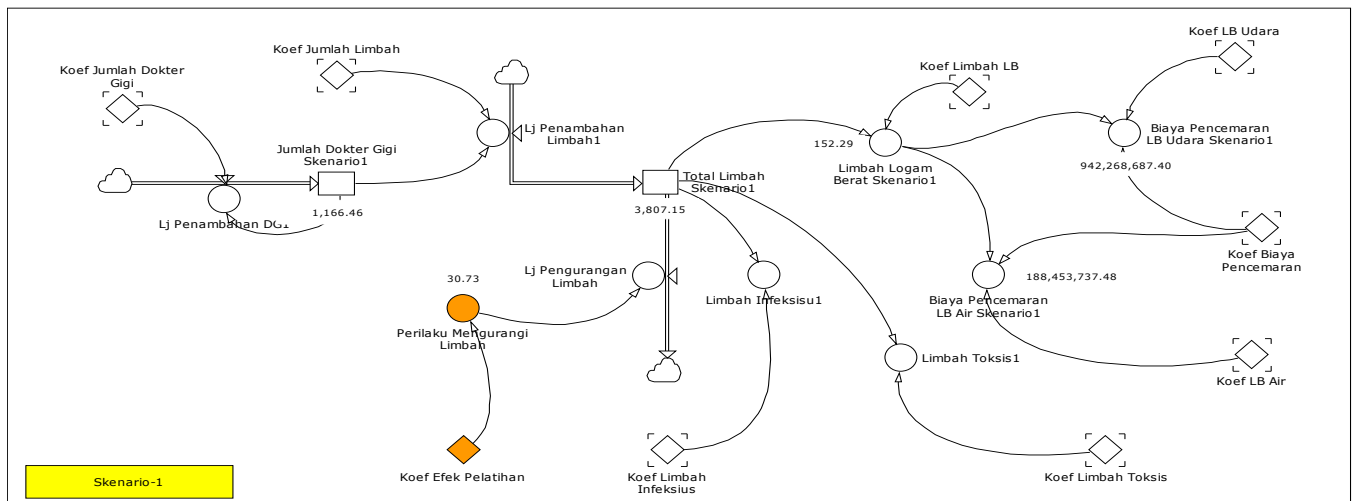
Koef Jumlah Dokter Gigi

Koef Jumlah Limbah

Jumlah Dokter Gigi Skenario1

Lj Penambahan Limbah1

Lj Penambahan DG1

1,166.46

Total Limbah Skenario1

3,807.15

Koef Limbah LB

152.29

Limbah Logam Berat Skenario1

Koef LB Udara

Biaya Pencemaran LB Udara Skenario1

942,268,687.40

Koef Biaya Pencemaran

188,453,737.48

Biaya Pencemaran LB Air Skenario1

Koef LB Air

30.73

Lj Pengurangan Limbah

Perilaku Mengurangi Limbah

Limbah Infeksisu1

Limbah Toksis1

Koef Efek Pelatihan

Koef Limbah Infeksius

Koef Limbah Toksis

Skenario-1